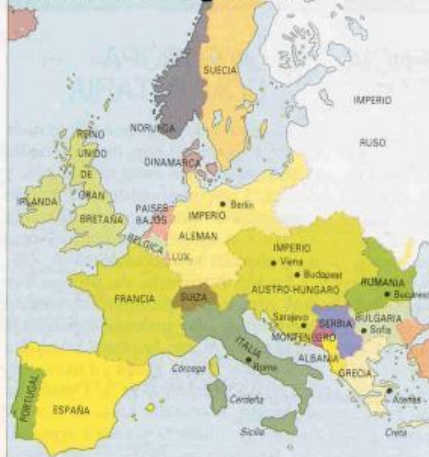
SUECIA

IMPERIO

RUSO

NORUEGA

REINO UNIDO DE GRAN BRETAÑA

IRLANDA

DINAMARCA

PAISES BAJOS

Berlín

IMPERIO ALEMAN

BELGICA

LUX.

IMPERIO

Viena

Budapest

AUSTRO-HUNGARO

RUMANIA

Bucarest

FRANCIA

SUIZA

Sarajevo

MONTENEGRO

SERBIA

BULGARIA

Sofía

ITALIA

ALBANIA

Córcega

Roma

GRECIA

Atenas

PORTUGAL

ESPAÑA

Cerdeña

Sicilia

Creta